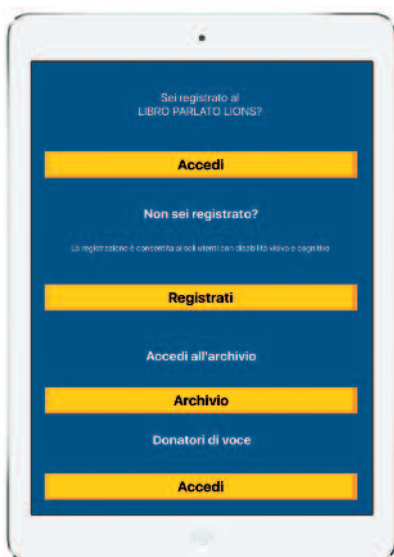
Sei registrato al
LIBRO PARLATO LIONS?

Accedi

Non sei registrato?

La registrazione è consentita ai soli utenti con disabilità visiva e cognitiva

Registrati

Accedi all'archivio

Archivio

Donatori di voce

Accedi